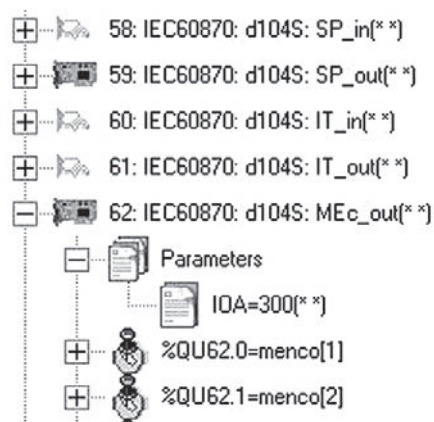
58: IEC60870: d104S: SP_in(* *)
59: IEC60870: d104S: SP_out(* *)
60: IEC60870: d104S: IT_in(* *)
61: IEC60870: d104S: IT_out(* *)
62: IEC60870: d104S: MEc_out(* *)
Parameters
IOA=300(* *)
%QU62.0=menco[1]
%QU62.1=menco[2]